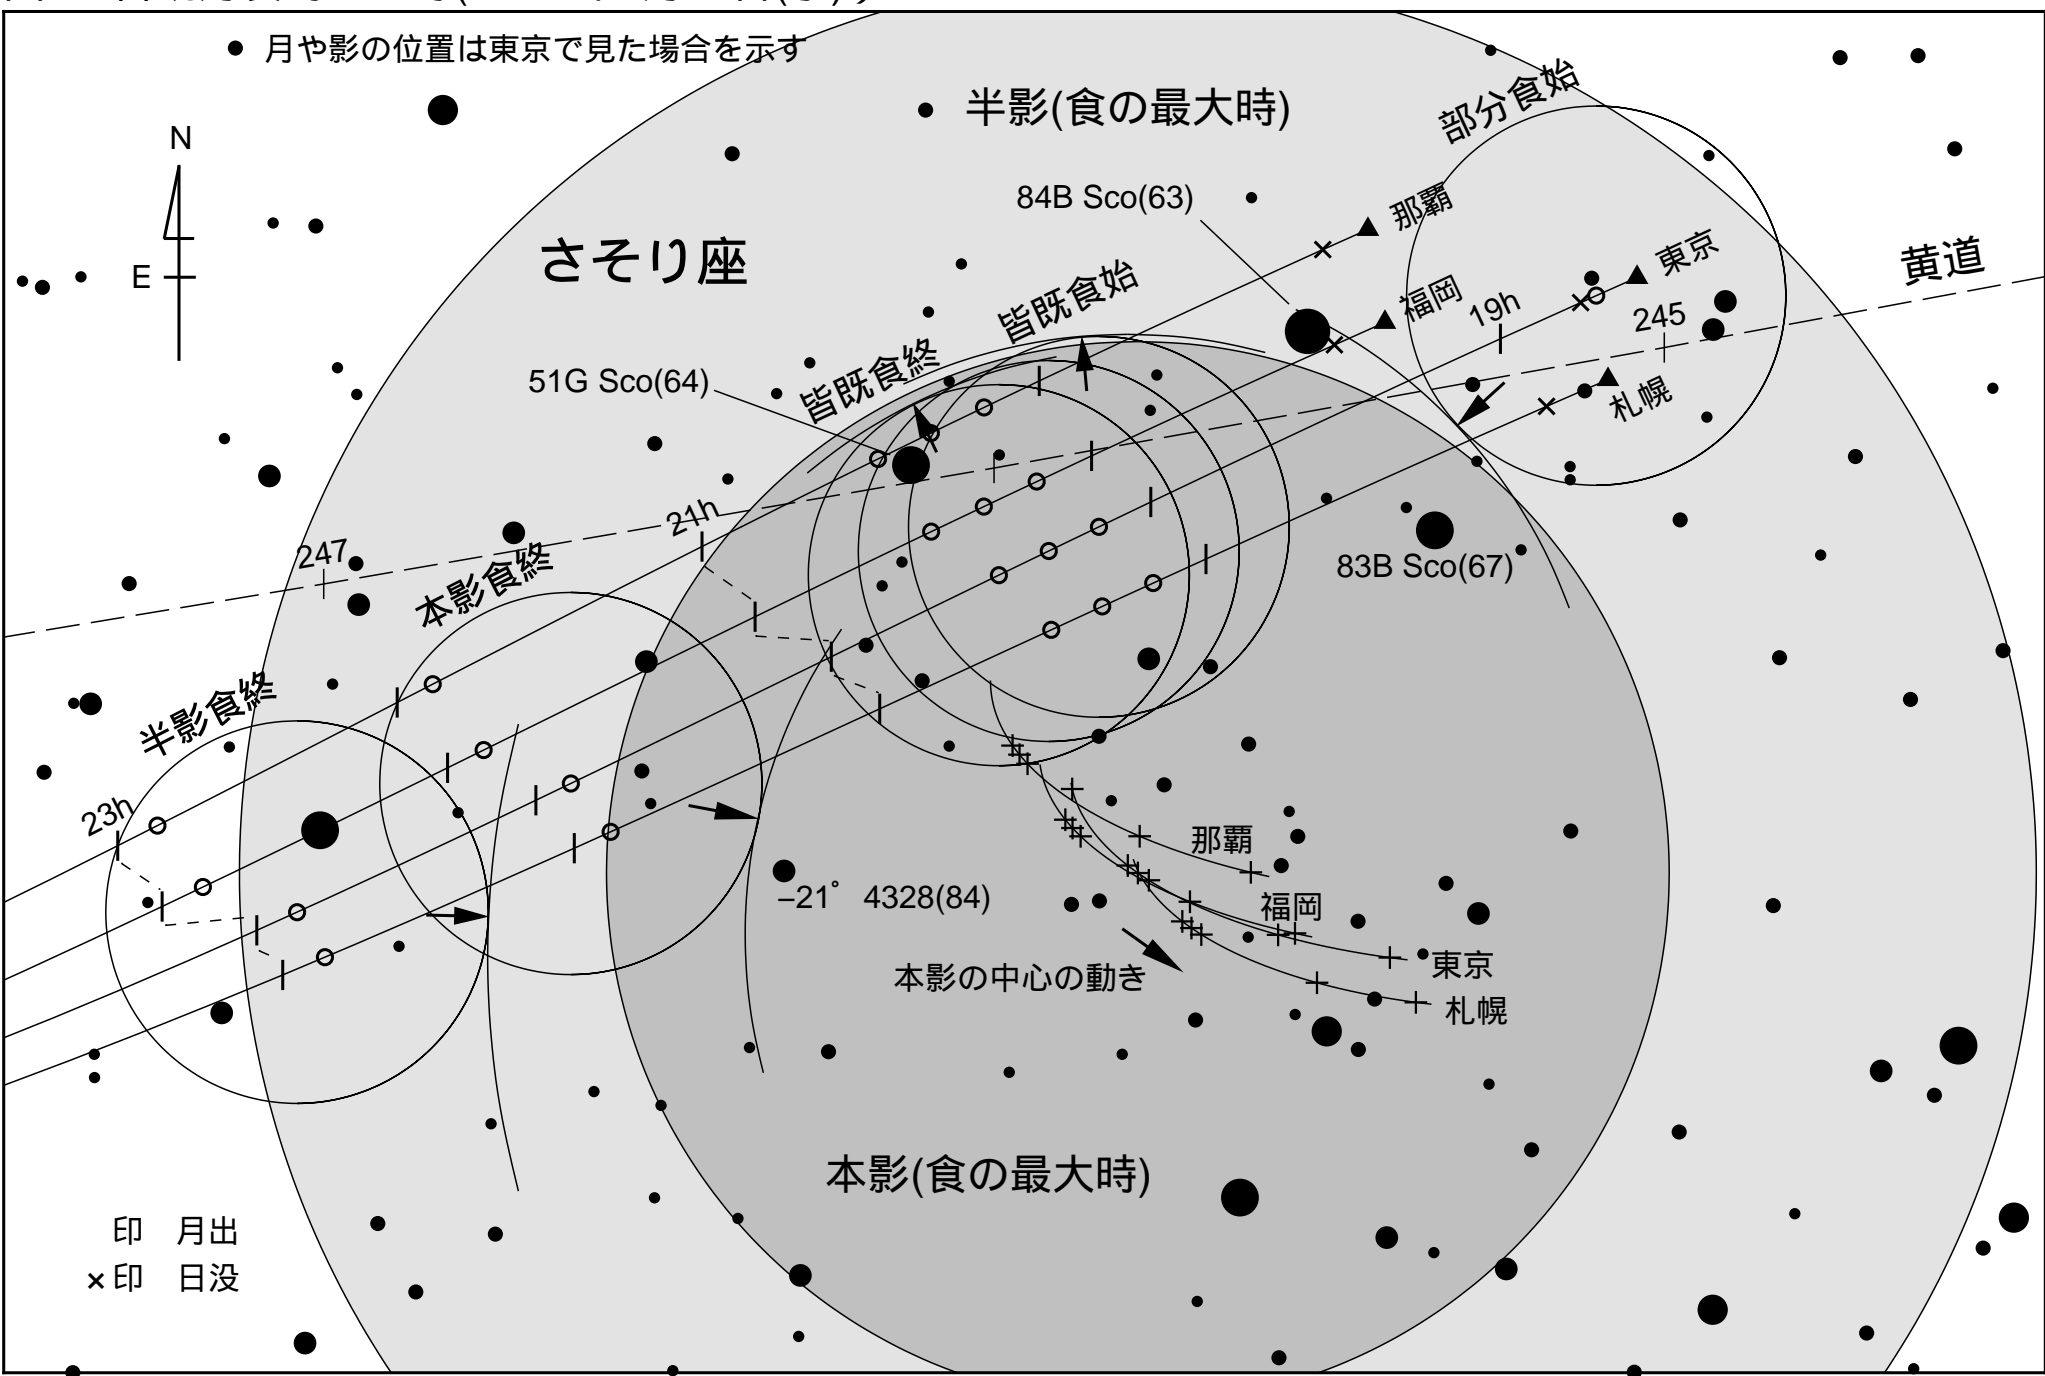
● 月や影の位置は東京で見た場合を示す

半影(食の最大時)

部分食始

N

E

84B Sco(63)

那覇

東京

黄道

さそり座

福岡

19h

245

皆既食始

皆既食終

51G Sco(64)

札幌

21h

247

83B Sco(67)

本影食終

半影食終

23h

那覇

福岡

−21° 4328(84)

東京

本影の中心の動き

札幌

本影(食の最大時)

印 月出
×印 日没